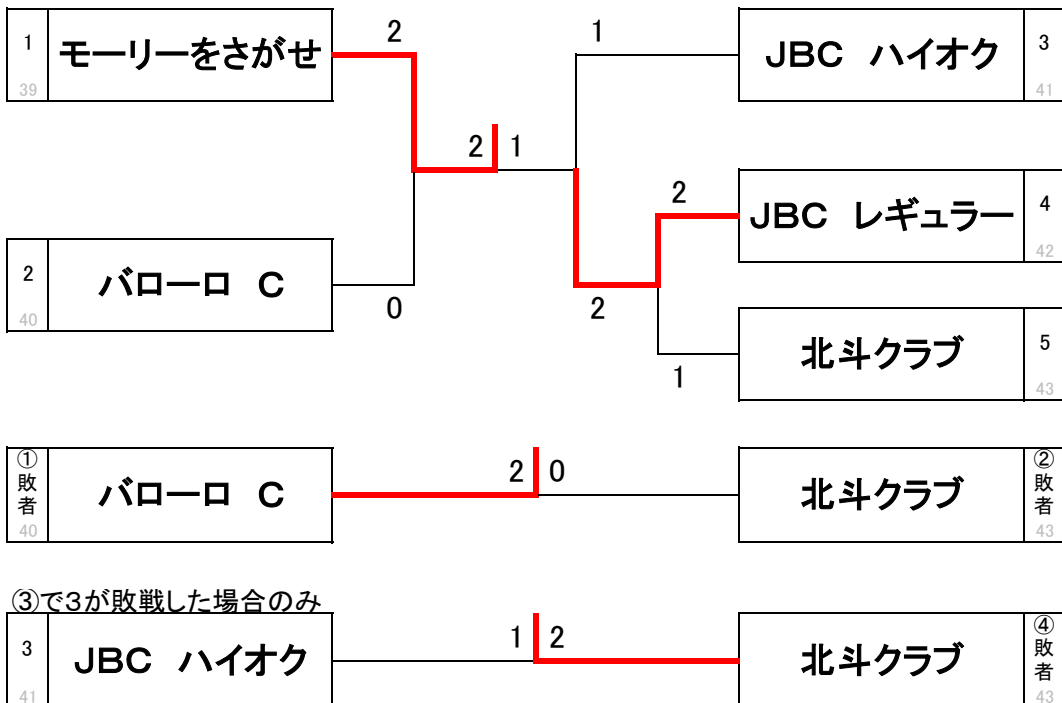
1
39
モーリーをさがせ
2
2 1
1
JBC ハイオク
3
41
2
JBC レギュラー
4
42
2
40
バローロ C
0
2
北斗クラブ
5
43
1

①
敗
者
40
バローロ C
2 0
北斗クラブ
②
敗
者
43

③で3が敗戦した場合のみ
3
41
JBC ハイオク
1 2
北斗クラブ
④
敗
者
43